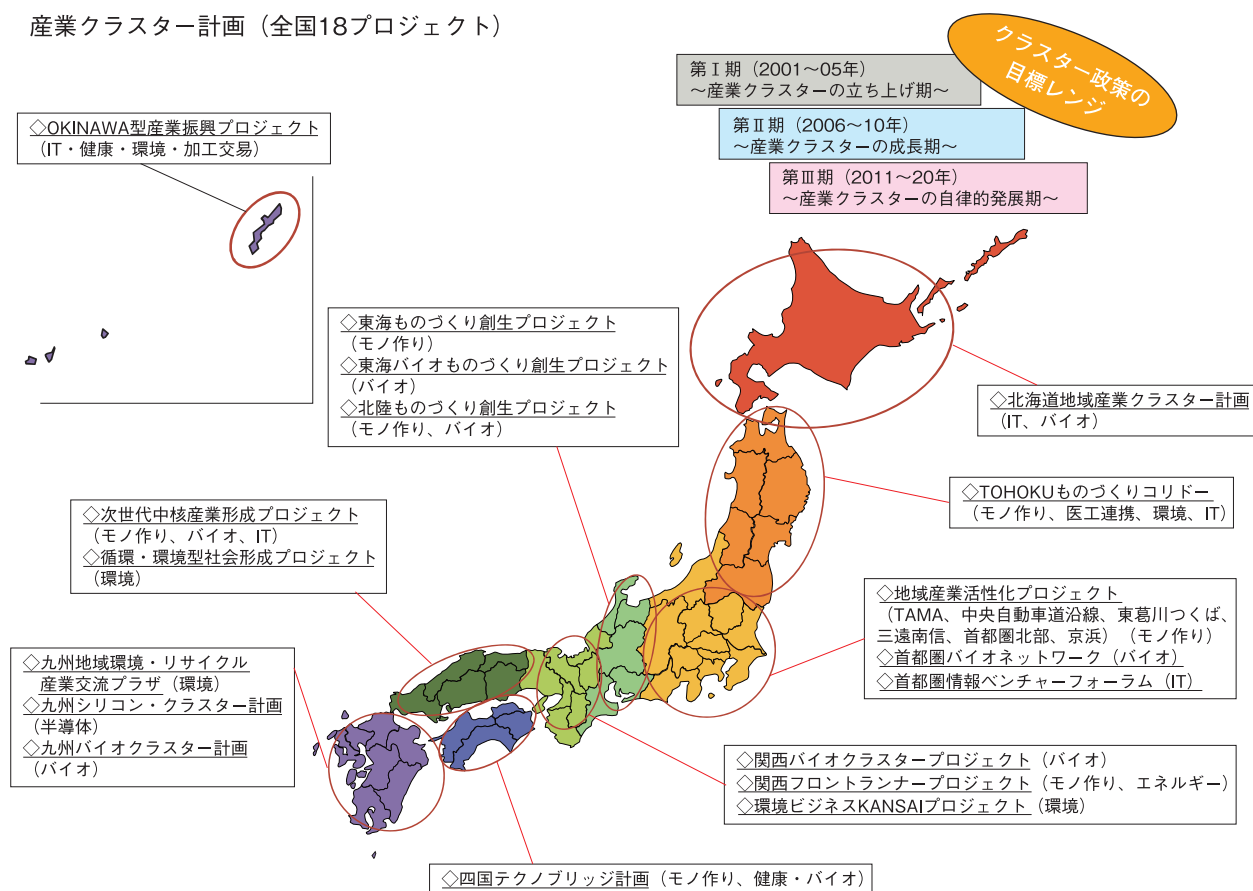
産業クラスター計画（全国18プロジェクト）

クラスター政策の目標レンジ

第Ⅰ期（2001〜05年）
〜産業クラスターの立ち上げ期〜

第Ⅱ期（2006〜10年）
〜産業クラスターの成長期〜

第Ⅲ期（2011〜20年）
〜産業クラスターの自律的発展期〜

◇OKINAWA型産業振興プロジェクト
（IT・健康・環境・加工交易）

◇東海ものづくり創生プロジェクト
（モノ作り）
◇東海バイオものづくり創生プロジェクト
（バイオ）
◇北陸ものづくり創生プロジェクト
（モノ作り、バイオ）

◇北海道地域産業クラスター計画
（IT、バイオ）

◇TOHOKUものづくりコリドー
（モノ作り、医工連携、環境、IT）

◇次世代中核産業形成プロジェクト
（モノ作り、バイオ、IT）
◇循環・環境型社会形成プロジェクト
（環境）

◇地域産業活性化プロジェクト
（TAMA、中央自動車道沿線、東葛川つくば、三遠南信、首都圏北部、京浜）（モノ作り）
◇首都圏バイオネットワーク（バイオ）
◇首都圏情報ベンチャーフォーラム（IT）

◇九州地域環境・リサイクル産業交流プラザ（環境）
◇九州シリコン・クラスター計画
（半導体）
◇九州バイオクラスター計画
（バイオ）

◇関西バイオクラスタープロジェクト（バイオ）
◇関西フロントランナープロジェクト（モノ作り、エネルギー）
◇環境ビジネスKANSAIプロジェクト（環境）

◇四国テクノブリッジ計画（モノ作り、健康・バイオ）